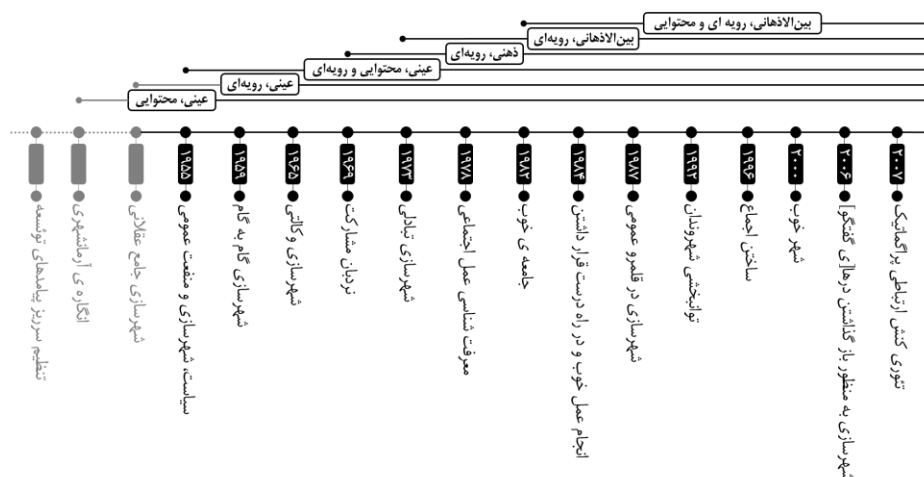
بین‌الاذهانی، رویه ای و محتوایی
بین‌الاذهانی، رویه‌ای
ذهنی، رویه‌ای
عینی، محتوایی و رویه‌ای
عینی، رویه‌ای
عینی، محتوایی

۲۰۰۷ تئوری کنش ارتباطی پراگماتیک
۲۰۰۶ شهرسازی به منظور باز گذاشتن درهای گفتگو
۲۰۰۰ شهر خوب
۱۹۹۶ ساختن اجماع
۱۹۹۳ توانبخشی شهروندان
۱۹۸۷ شهرسازی در قلمرو عمومی
۱۹۸۴ انجام عمل خوب و در راه درست قرار داشتن
۱۹۸۲ جامعه ی خوب
۱۹۷۸ معرفت شناسی عمل اجتماعی
۱۹۷۳ شهرسازی تبادلی
۱۹۶۹ نردبان مشارکت
۱۹۶۵ شهرسازی وکالتی
۱۹۵۹ شهرسازی گام به گام
۱۹۵۵ سیاست شهرسازی و منفعت عمومی
شهرسازی جامع عقلانی
انگاره ی آرمانشهری
تنظیم مرز بین مالیهای توسعه